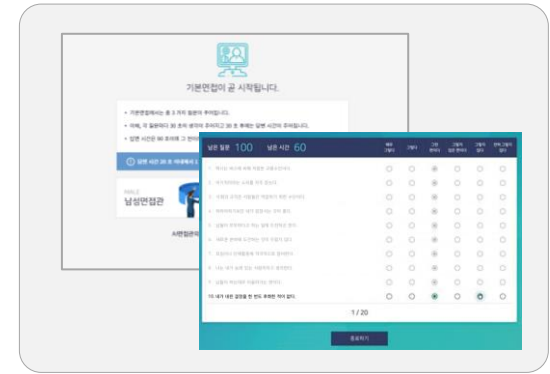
기본면접이 곧 시작됩니다.

• 기본면접에서는 총 3 가지 질문이 주어집니다.
• 이때, 각 질문마다 30 초의 생각할 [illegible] 주어지고 30 초 후에는 답변 시간이 주어집니다.
• 답변 시간은 90 초이며 그 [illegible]

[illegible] 답변 시간 30 초 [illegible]

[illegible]
남성면접관

AI면접관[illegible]

남은 질문 100 남은 시간 60

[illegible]

10 내가 내린 결정을 한 번도 후회한 적이 없다.

1 / 20

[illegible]